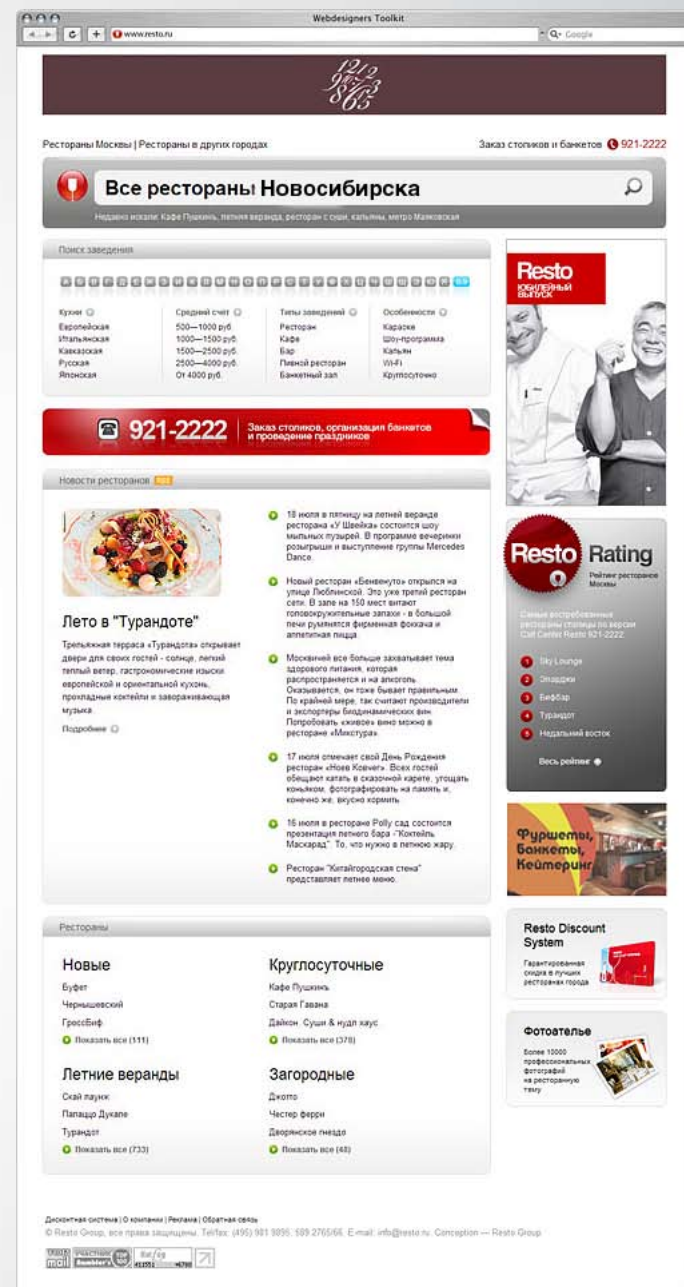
Webdesigners Toolkit

www.resto.ru

Google

Рестораны Москвы | Рестораны в других городах

Заказ столиков и банкетов 921-2222

Все рестораны Новосибирска

Недавно искали: Кафе Пушкин, летняя веранда, ресторан с суши, кальяны, метро Маяковская

Поиск заведения

| Кухни | Средний счет | Типы заведений | Особенности |
|---|---|---|---|
| Европейская | 500—1000 руб. | Ресторан | Караоке |
| Итальянская | 1000—1500 руб. | Кафе | Шоу-программа |
| Кавказская | 1500—2500 руб. | Бар | Кальян |
| Русская | 2500—4000 руб. | Пивной ресторан | Wi-Fi |
| Японская | От 4000 руб. | Банкетный зал | Круглосуточно |

921-2222 Заказ столиков, организация банкетов и проведение праздников

Новости ресторанов

Лето в "Турандоте"

Трельяжная терраса «Турандота» открывает двери для своих гостей - солнце, легкий теплый ветер, гастрономические изыски европейской и ориентальной кухонь, прохладные коктейли и завораживающая музыка.

Подробнее

18 июля в пятницу на летней веранде ресторана «У Швейка» состоится шоу мыльных пузырей. В программе вечеринки розыгрыши и выступление группы Mercedes Dance.

Новый ресторан «Бенвенуто» открылся на улице Люблинской. Это уже третий ресторан сети. В зале на 150 мест витают головокружительные запахи - в большой печи румянятся фирменная фокача и аппетитная пицца.

Москвичей все больше захватывает тема здорового питания, которая распространяется и на алкоголь. Оказывается, он тоже бывает правильным. По крайней мере, так считают производители и экспортеры биодинамических вин. Попробовать «живое» вино можно в ресторане «Микстура».

17 июля отмечает свой День Рождения ресторан «Новь Ковчег». Всех гостей обещают катать в сказочной карете, угощать коньяком, фотографировать на память и, конечно же, вкусно кормить.

16 июля в ресторане Polly сад состоится презентация летнего бара -"Коктейль Маскарад". То, что нужно в летнюю жару.

Ресторан "Китайгородская стена" представляет летнее меню.

Рестораны

Новые
Буфет
Чернышевский
ГрессБиф
Показать все (111)

Круглосуточные
Кафе Пушкинъ
Старая Гавана
Дайкон. Суши & нудл хаус
Показать все (378)

Летние веранды
Скай лаунж
Папаццо Дукале
Турандот
Показать все (733)

Загородные
Джотто
Честер ферри
Дворянское гнездо
Показать все (48)

Resto Юбилейный выпуск

Resto Rating
Рейтинг ресторанов Москвы

Самые востребованные рестораны столицы по версии Call Center Resto 921-2222

1 Sky Lounge
2 Эльдорадо
3 Биф-бар
4 Турандот
5 Недальний восток

Весь рейтинг

Фуршеты, Банкеты, Кейтеринг

Resto Discount System
Гарантированная скидка в лучших ресторанах города

Фотоателье
Более 10000 профессиональных фотографий на ресторанную тему

Дисконтная система | О компании | Реклама | Обратная связь
© Resto Group, все права защищены. Tel/fax: (495) 981 9895, 589 2765/66. E-mail: info@resto.ru. Conception — Resto Group